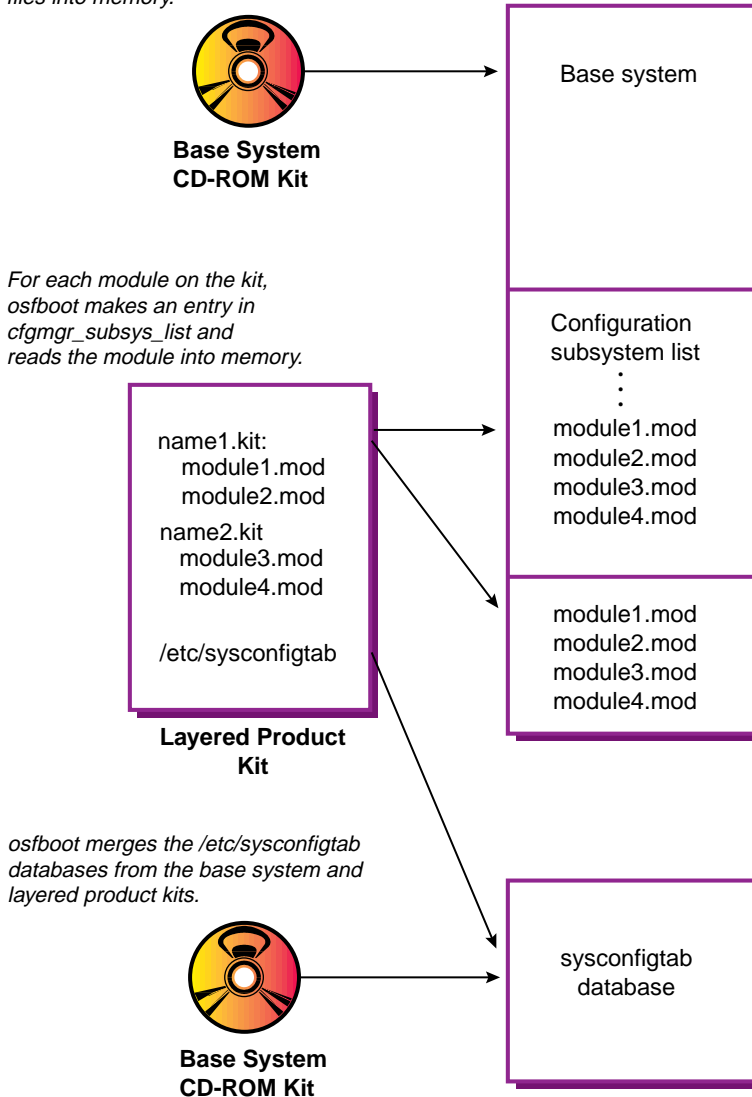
files into memory.

Base System CD-ROM Kit

Base system

For each module on the kit, osfboot makes an entry in cfgmgr_subsys_list and reads the module into memory.

name1.kit:
module1.mod
module2.mod
name2.kit
module3.mod
module4.mod

/etc/sysconfigtab

Layered Product Kit

Configuration subsystem list
⋮
module1.mod
module2.mod
module3.mod
module4.mod

module1.mod
module2.mod
module3.mod
module4.mod

osfboot merges the /etc/sysconfigtab databases from the base system and layered product kits.

Base System CD-ROM Kit

sysconfigtab database